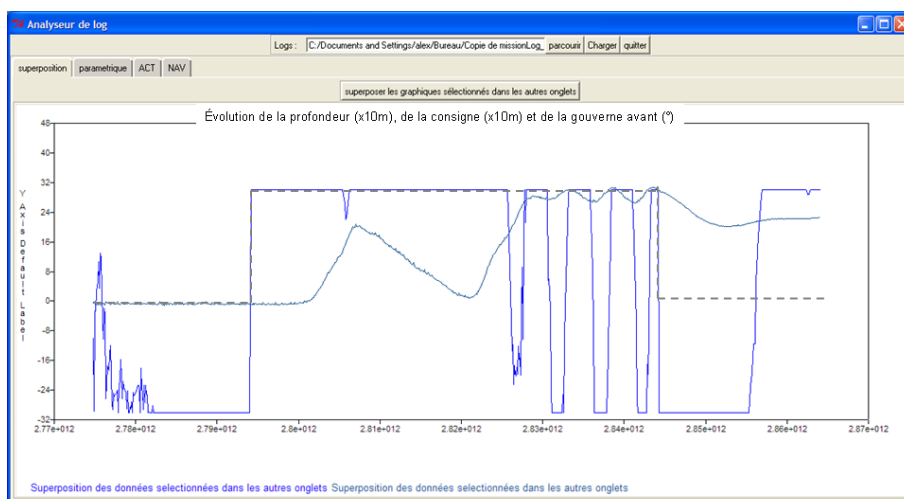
Analyseur de log

Logs : C:/Documents and Settings/alex/Bureau/Copie de missionLog_ parcourir Charger quitter

superposition parametrique ACT NAV

superposer les graphiques sélectionnés dans les autres onglets

Évolution de la profondeur (x10m), de la consigne (x10m) et de la gouverne avant (°)

Y Axis Default Label

48
40
32
24
16
8
0
-8
-16
-24
-32

2.77e+012 2.78e+012 2.79e+012 2.8e+012 2.81e+012 2.82e+012 2.83e+012 2.84e+012 2.85e+012 2.86e+012 2.87e+012

Superposition des données selectionnées dans les autres onglets Superposition des données selectionnées dans les autres onglets